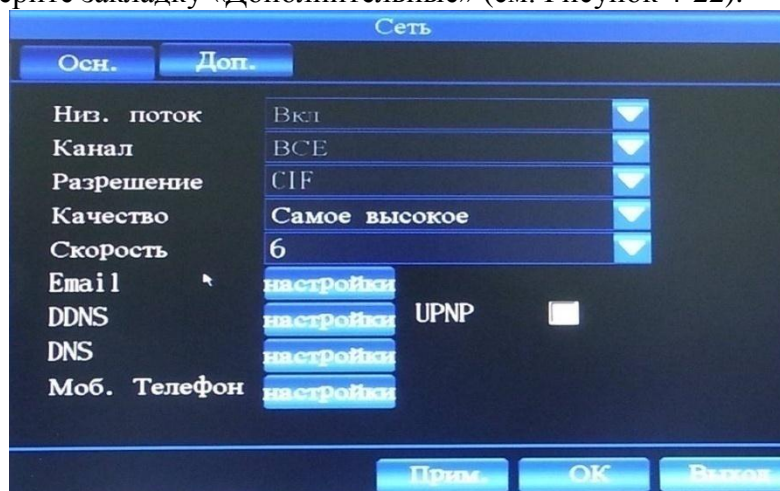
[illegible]ерите закладку «Дополнительные» (см. Рисунок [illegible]).

Сеть

Осн. Доп.

Низ. поток Вкл

Канал ВСЕ

Разрешение CIF

Качество Самое высокое

Скорость 6

Email настройки

DDNS настройки UPNP

DNS настройки

Моб. Телефон настройки

Прим. OK Выход